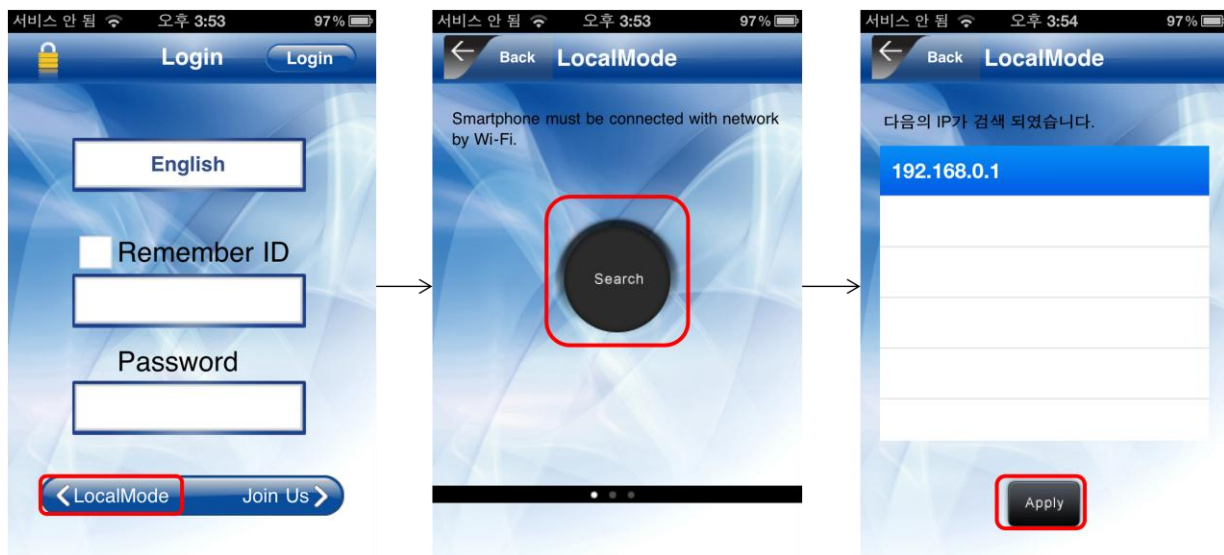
서비스 안 됨 오후 3:53 97%

Login Login

English

Remember ID

Password

LocalMode Join Us

서비스 안 됨 오후 3:53 97%

Back LocalMode

Smartphone must be connected with network by Wi-Fi.

Search

서비스 안 됨 오후 3:54 97%

Back LocalMode

다음의 IP가 검색 되었습니다.

192.168.0.1

Apply